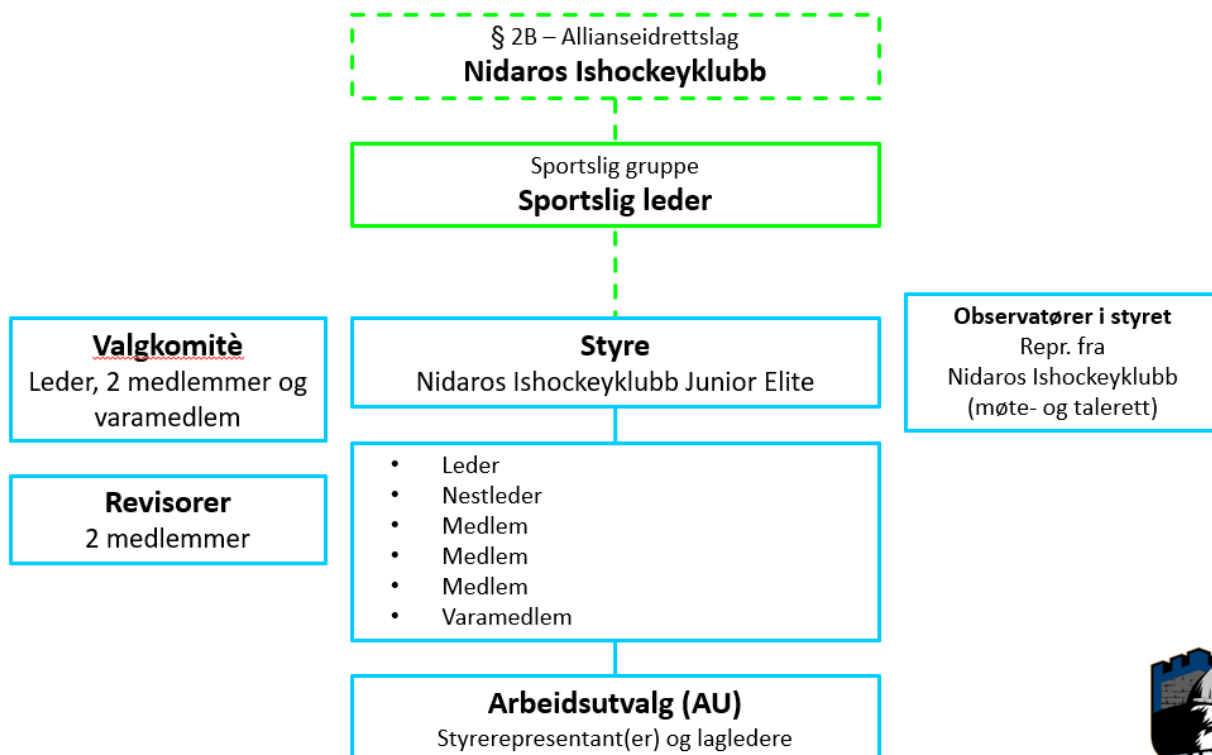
§ 2B – Allianseidrettslag
Nidaros Ishockeyklubb

Sportslig gruppe
Sportslig leder

Valgkomitè
Leder, 2 medlemmer og varamedlem

Styre
Nidaros Ishockeyklubb Junior Elite

Observatører i styret
Repr. fra
Nidaros Ishockeyklubb
(møte- og talerett)

Revisorer
2 medlemmer

- Leder
- Nestleder
- Medlem
- Medlem
- Medlem
- Varamedlem

Arbeidsutvalg (AU)
Styrerepresentant(er) og lagledere